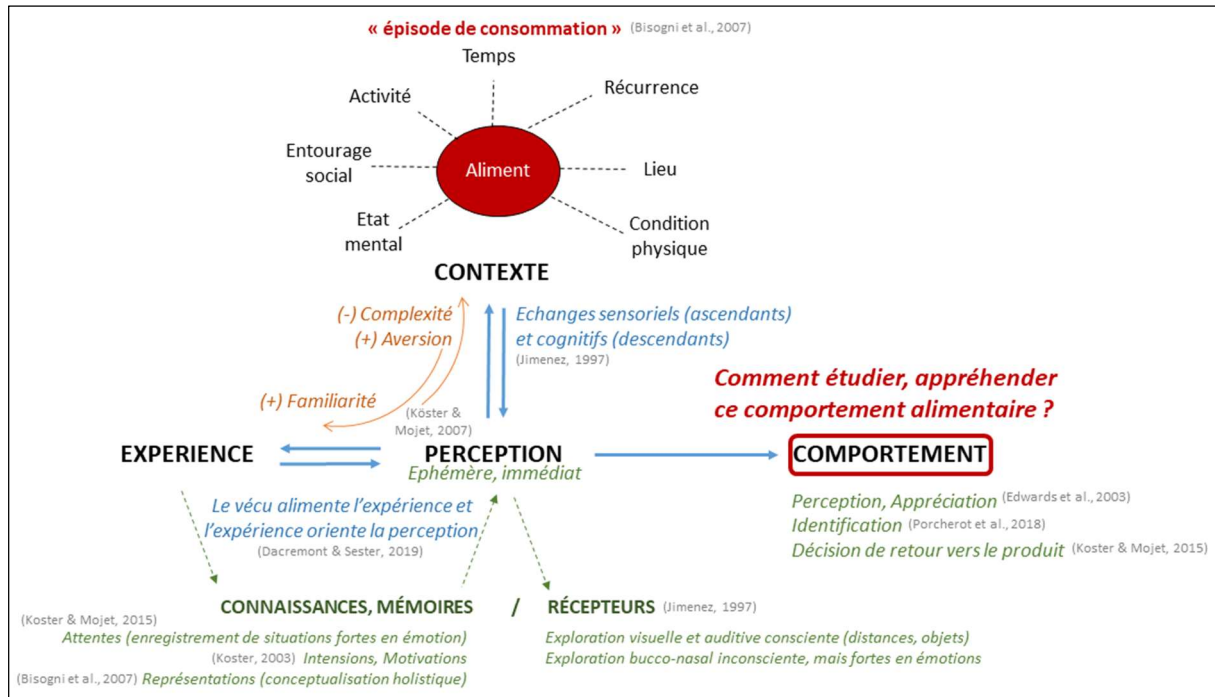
« épisode de consommation » (Bisogni et al., 2007)

Temps

Activité

Récurrence

Entourage social

Aliment

Lieu

Etat mental

Condition physique

CONTEXTE

(-) Complexité
(+) Aversion

(+) Familiarité

(Köster & Mojet, 2007)

Echanges sensoriels (ascendants) et cognitifs (descendants)
(Jimenez, 1997)

Comment étudier, appréhender ce comportement alimentaire ?

EXPERIENCE

PERCEPTION
Ephémère, immédiat

COMPORTEMENT

Le vécu alimente l'expérience et l'expérience oriente la perception
(Dacremont & Sester, 2019)

Perception, Appréciation (Edwards et al., 2003)
Identification (Porcherot et al., 2018)
Décision de retour vers le produit (Koster & Mojet, 2015)

CONNAISSANCES, MÉMOIRES / RÉCEPTEURS (Jimenez, 1997)

(Koster & Mojet, 2015)
Attentes (enregistrement de situations fortes en émotion)
(Koster, 2003) Intensions, Motivations
(Bisogni et al., 2007) Représentations (conceptualisation holistique)

Exploration visuelle et auditive consciente (distances, objets)
Exploration bucco-nasal inconsciente, mais fortes en émotions